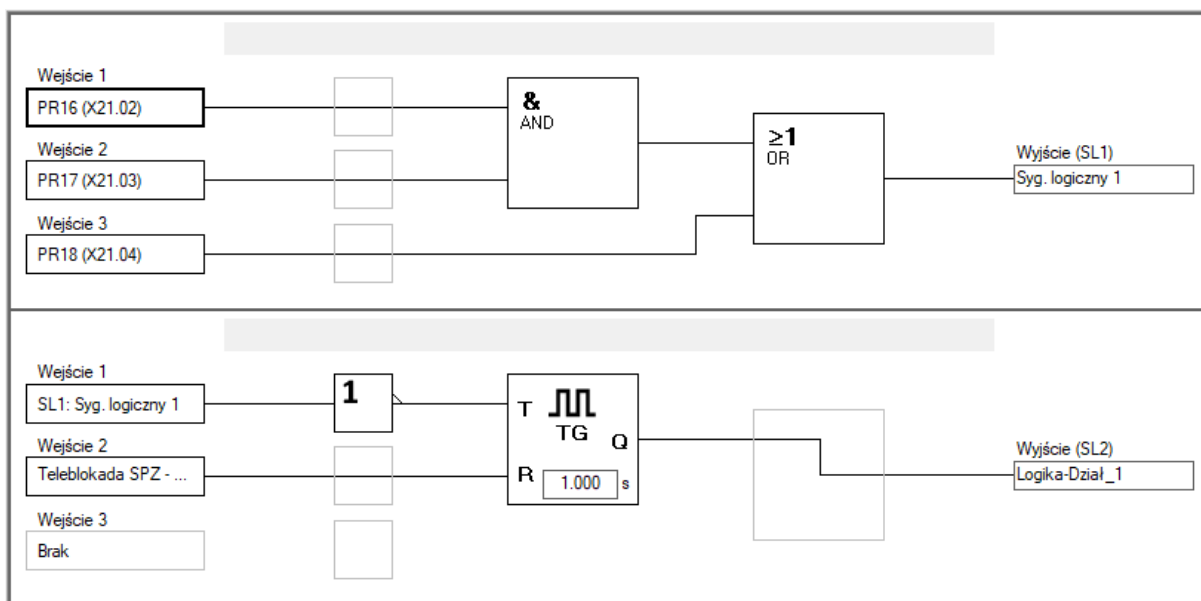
Wejście 1
PR16 (X21.02)

Wejście 2
PR17 (X21.03)

Wejście 3
PR18 (X21.04)

&
AND

$\geq 1$
OR

Wyjście (SL1)
Syg. logiczny 1

Wejście 1
SL1: Syg. logiczny 1

Wejście 2
Teleblokada SPZ - ...

Wejście 3
Brak

1

T
TG
Q
R
1.000 s

Wyjście (SL2)
Logika-Dział_1